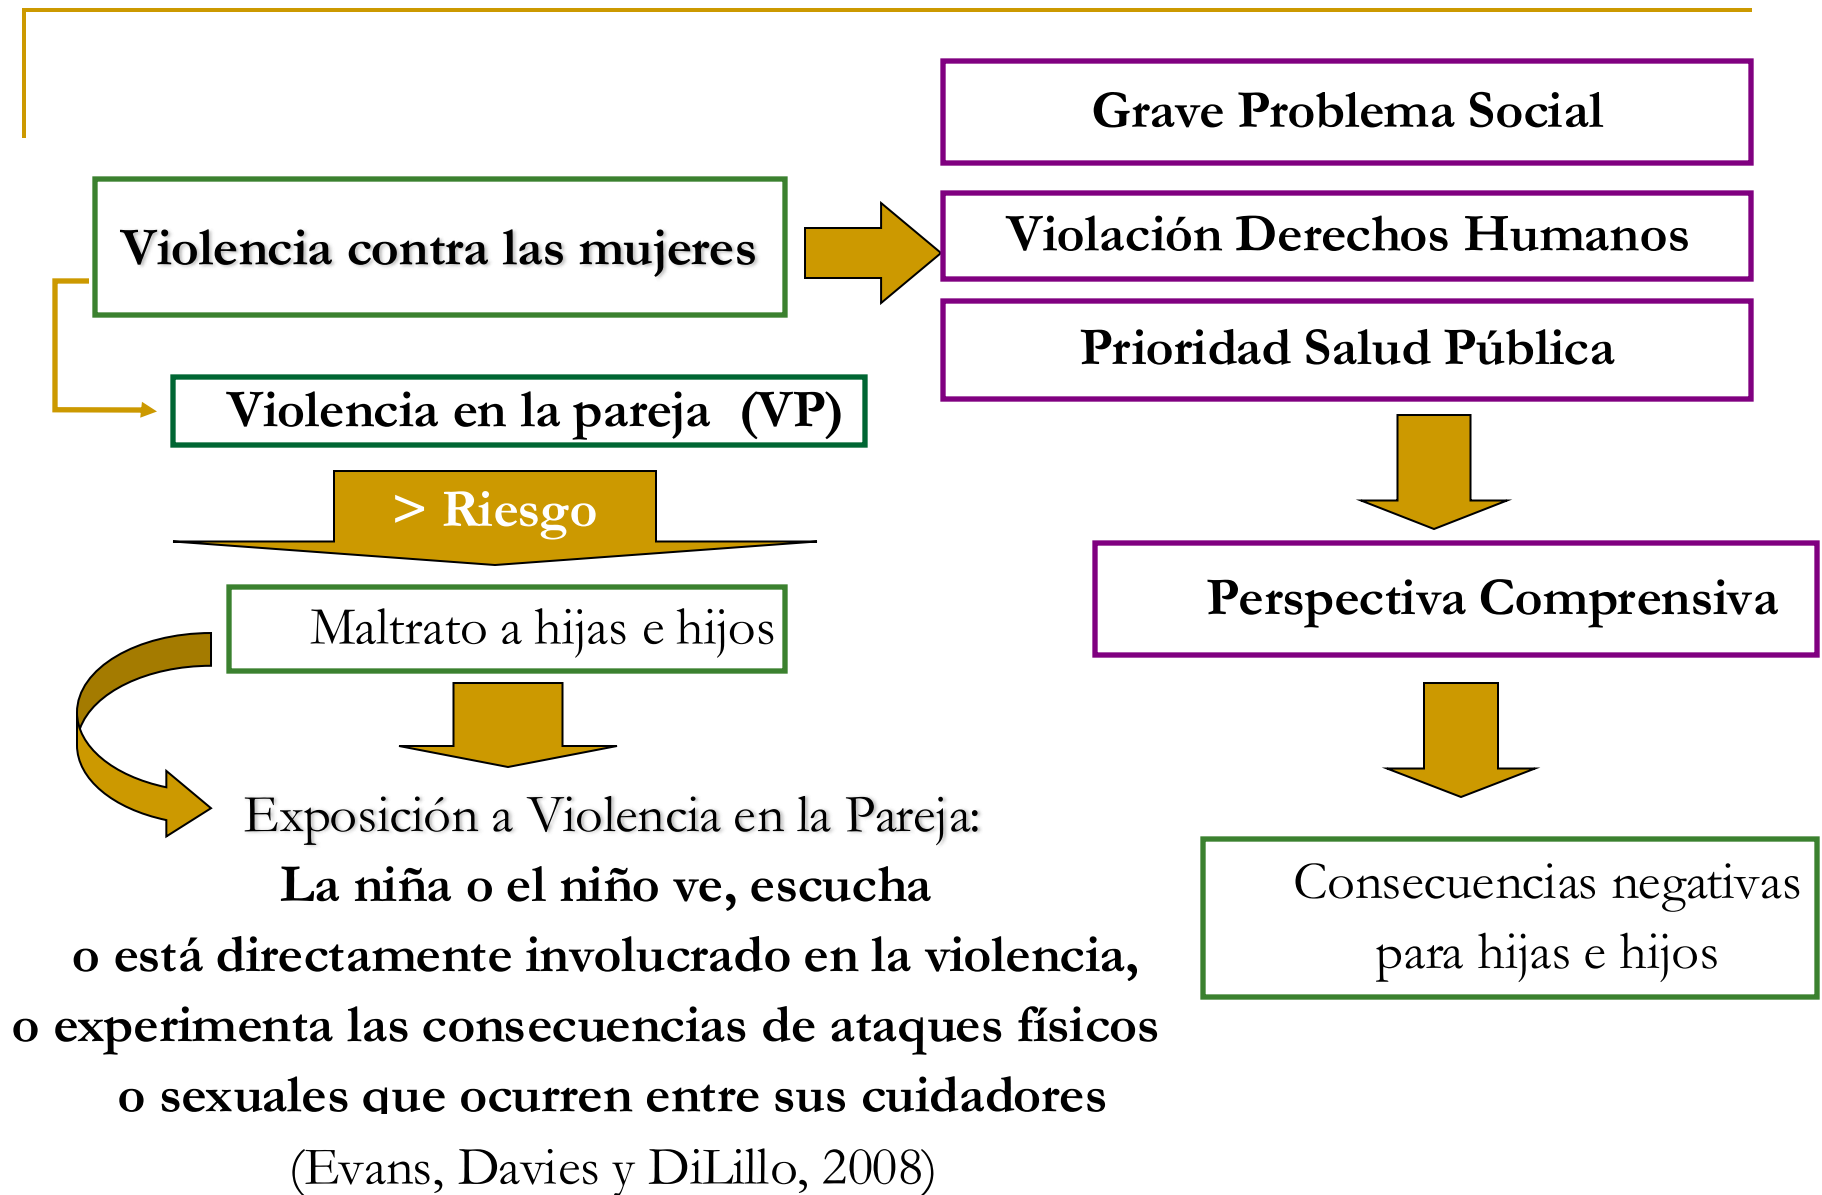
Violencia contra las mujeres

Grave Problema Social

Violación Derechos Humanos

Prioridad Salud Pública

Violencia en la pareja (VP)

> Riesgo

Maltrato a hijas e hijos

Perspectiva Comprensiva

Consecuencias negativas para hijas e hijos

Exposición a Violencia en la Pareja:
La niña o el niño ve, escucha o está directamente involucrado en la violencia, o experimenta las consecuencias de ataques físicos o sexuales que ocurren entre sus cuidadores
(Evans, Davies y DiLillo, 2008)